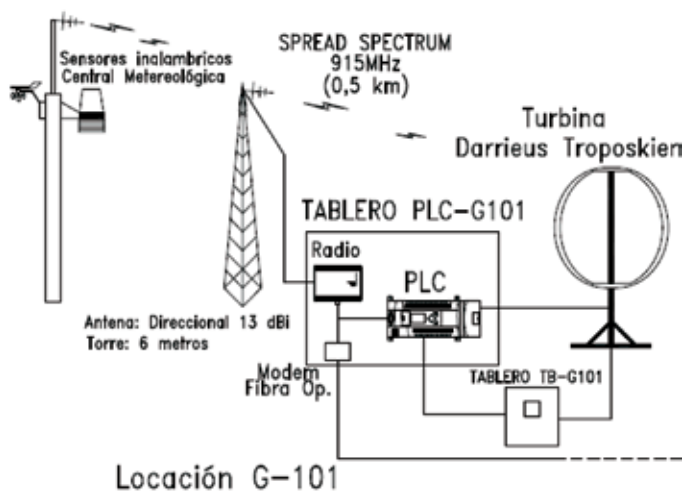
Sensores inalambricos
Central Metereológica

SPREAD SPECTRUM
915MHz
(0,5 km)

Turbina
Darrieus Troposkien

TABLERO PLC-G101

Radio

PLC

Antena: Direccional 13 dBi
Torre: 6 metros

Modem
Fibra Op.

TABLERO TB-G101

Locación G-101